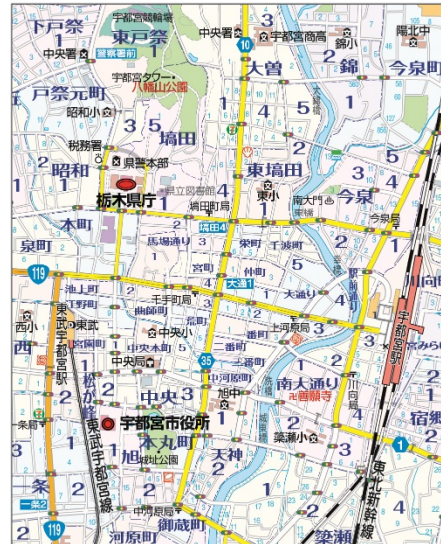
下戸祭
東戸祭
宇都宮競輪場
中央署
警察署前
中央署
宇都宮高
陽北中
錦小
錦
今泉町
大曽
3
10
3
4
5
宇都宮タワー
八幡山公園
戸祭元町
昭和小
3
5
塙田
1
2
4
5
税務署
県警本部
昭和
2
1
東塙田
栃木県庁
県立図書館
塙田町
東小
南大門
今泉
今泉町
本町
塙田4
1
2
泉町
馬場通り
栄町
千波町
119
宮町
仲町
池上町
大通1
大通り
東武宇都宮駅
千手町
西小
東武
中央小
上河原町
中央本町
宇都宮駅
宮みらい
西
一番町
中央局
中央
4
35
中河原町
南大通り
宿郷
旭中
善願寺
1
宇都宮市役所
本丸町
城址公園
簗瀬小
松が峰
東武宇都宮線
条町
旭
天神
東北新幹線
一条
2
1
一条2
119
2
中河原町
御蔵町
河原町
簗瀬